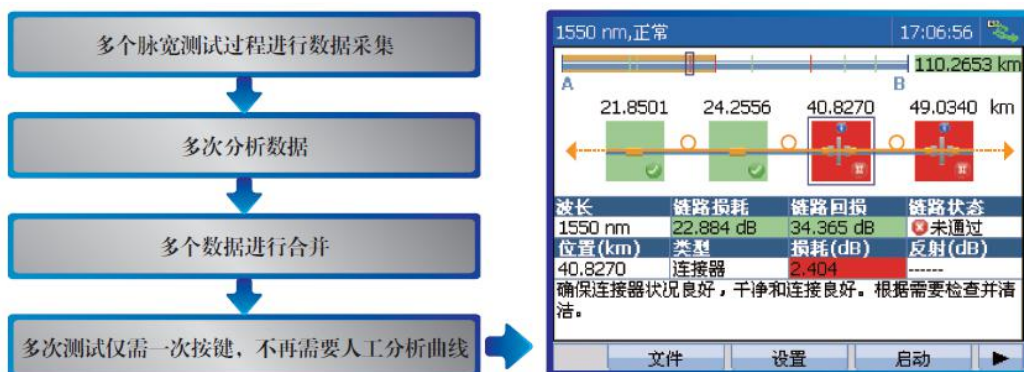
多个脉宽测试过程进行数据采集

多次分析数据

多个数据进行合并

多次测试仅需一次按键，不再需要人工分析曲线

1550 nm,正常

17:06:56

A

B

110.2653 km

21.8501　24.2556　40.8270　49.0340　km

| 波长 | 链路损耗 | 链路回损 | 链路状态 |
|---|---|---|---|
| 1550 nm | 22.884 dB | 34.365 dB | 未通过 |
| 位置(km) | 类型 | 损耗(dB) | 反射(dB) |
| 40.8270 | 连接器 | 2.404 | ------ |

确保连接器状况良好，干净和连接良好。根据需要检查并清洁。

文件　设置　启动　▶